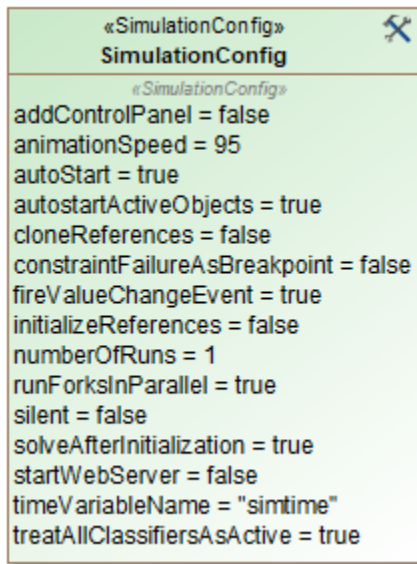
«SimulationConfig»
SimulationConfig

«SimulationConfig»
addControlPanel = false
animationSpeed = 95
autoStart = true
autostartActiveObjects = true
cloneReferences = false
constraintFailureAsBreakpoint = false
fireValueChangeEvent = true
initializeReferences = false
numberOfRuns = 1
runForksInParallel = true
silent = false
solveAfterInitialization = true
startWebServer = false
timeVariableName = "simtime"
treatAllClassifiersAsActive = true